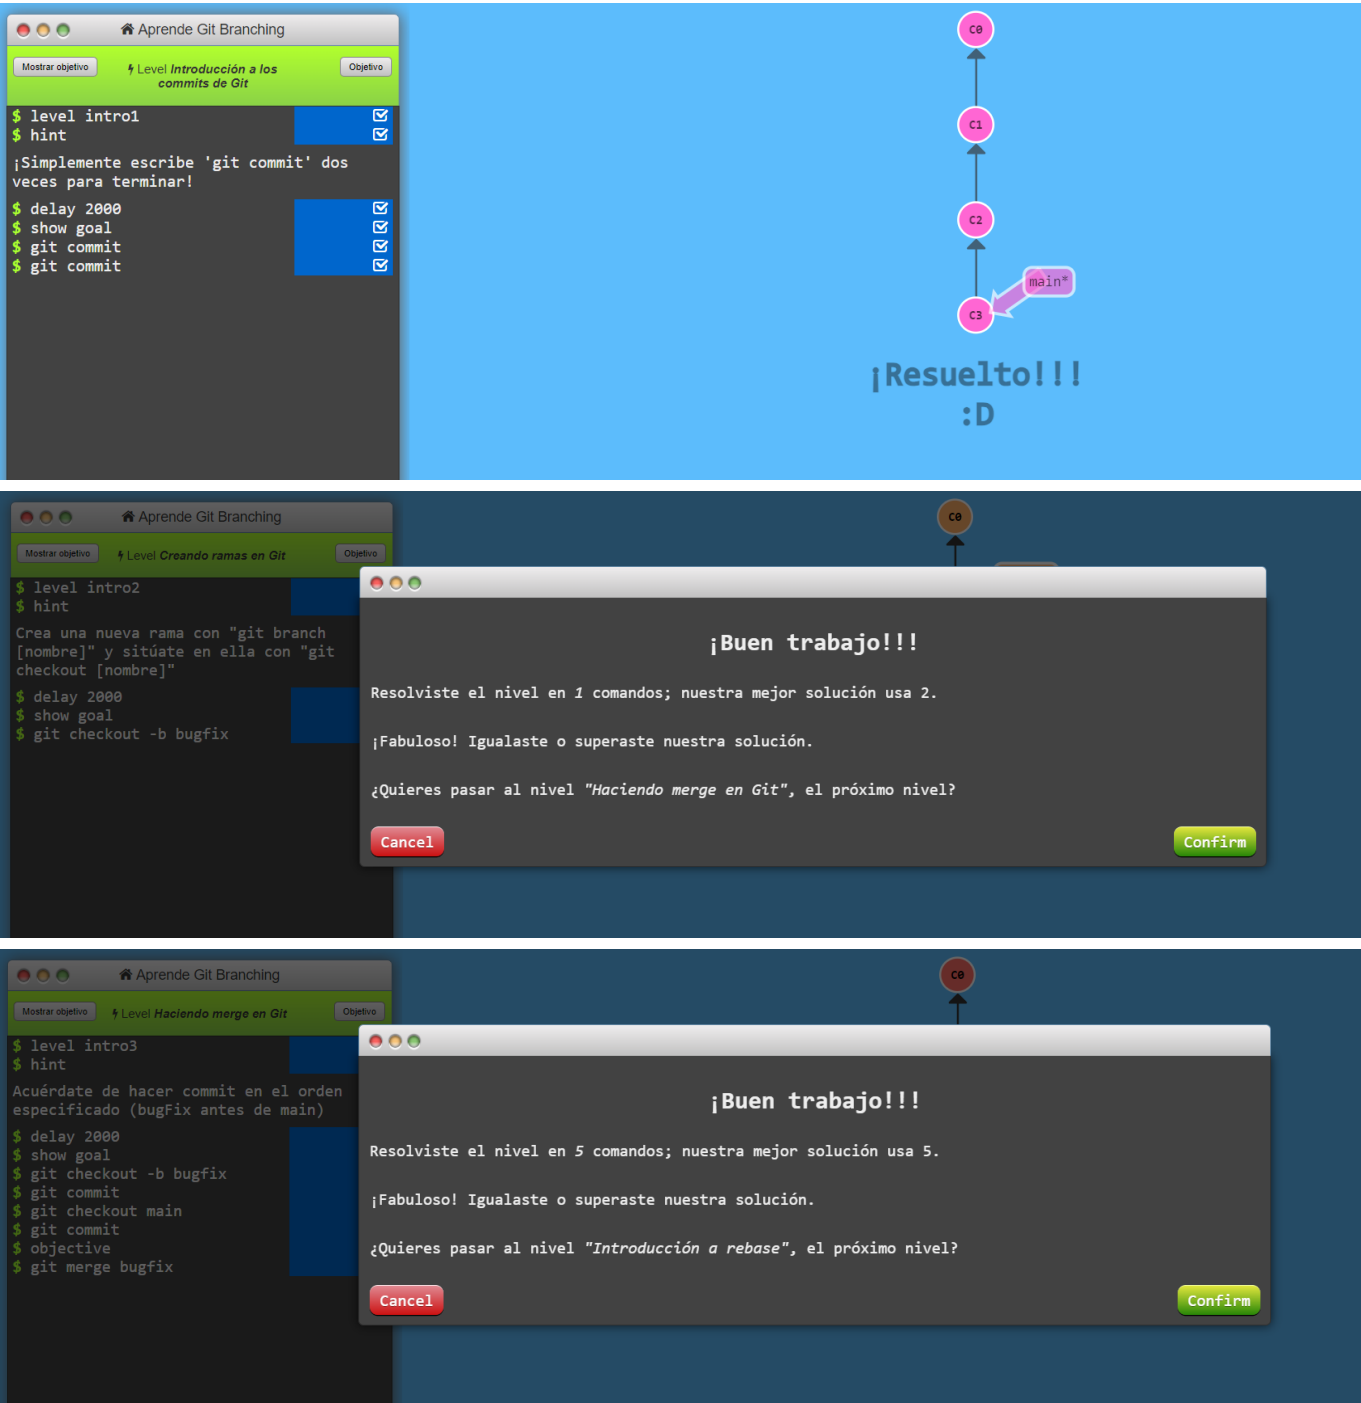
Aprende Git Branching

Mostrar objetivo

Level Introducción a los commits de Git

Objetivo

$ level intro1
$ hint

¡Simplemente escribe 'git commit' dos veces para terminar!

$ delay 2000
$ show goal
$ git commit
$ git commit

C0

C1

C2

main*

C3

¡Resuelto!!!
:D

Aprende Git Branching

Mostrar objetivo

Level Creando ramas en Git

Objetivo

$ level intro2
$ hint

Crea una nueva rama con "git branch [nombre]" y sitúate en ella con "git checkout [nombre]"

$ delay 2000
$ show goal
$ git checkout -b bugfix

C0

¡Buen trabajo!!!

Resolviste el nivel en *1* comandos; nuestra mejor solución usa 2.

¡Fabuloso! Igualaste o superaste nuestra solución.

¿Quieres pasar al nivel *"Haciendo merge en Git"*, el próximo nivel?

Cancel

Confirm

Aprende Git Branching

Mostrar objetivo

Level Haciendo merge en Git

Objetivo

$ level intro3
$ hint

Acuérdate de hacer commit en el orden especificado (bugFix antes de main)

$ delay 2000
$ show goal
$ git checkout -b bugfix
$ git commit
$ git checkout main
$ git commit
$ objective
$ git merge bugfix

C0

¡Buen trabajo!!!

Resolviste el nivel en *5* comandos; nuestra mejor solución usa 5.

¡Fabuloso! Igualaste o superaste nuestra solución.

¿Quieres pasar al nivel *"Introducción a rebase"*, el próximo nivel?

Cancel

Confirm